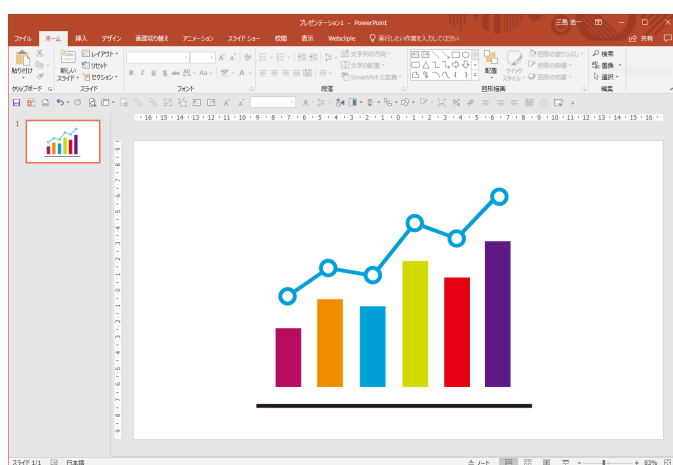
プレゼンテーション1 - PowerPoint

三島 浩一

ファイル ホーム 挿入 デザイン 画面切り替え アニメーション スライド ショー 校閲 表示 Weblio 実行したい作業を入力してください

共有

貼り付け

クリップボード

新しいスライド

レイアウト

リセット

セクション

スライド

フォント

段落

文字列の方向

文字の配置

SmartArt に変換

配置

クイック スタイル

図形の塗りつぶし

図形の枠線

図形の効果

図形描画

検索

置換

選択

編集

1

スライド 1/1 日本語 ノート 83%